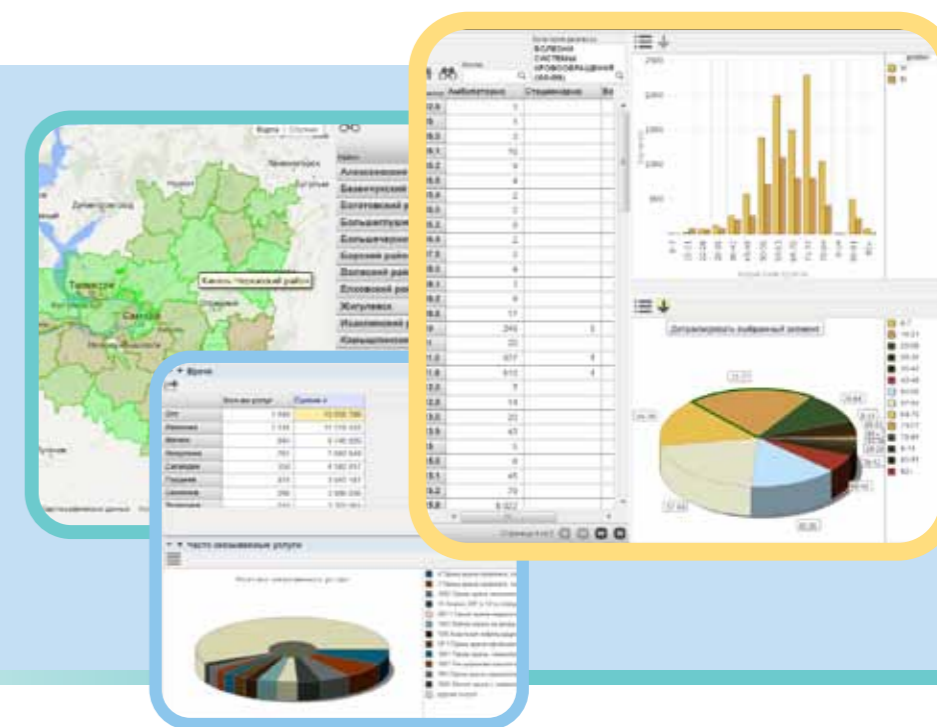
БОЛЕЗНИ СИСТЕМЫ КРОВООБРАЩЕНИЯ (I00-I99)

Амбулаторно
Стационарно

Алексеевский
Безенчукский
Богатовский р
Большеглушиц
Большечернигов
Борский район
Волжский рай
Елховский рай
Жигулевск
Исаклинский р
Камышлинский

Тольятти
Самара

Кинель-Черкасский район

Врачи

Дети
Женщины

Детализировать выбранный элемент

Часто оказываемые услуги

Страница 1 из 1